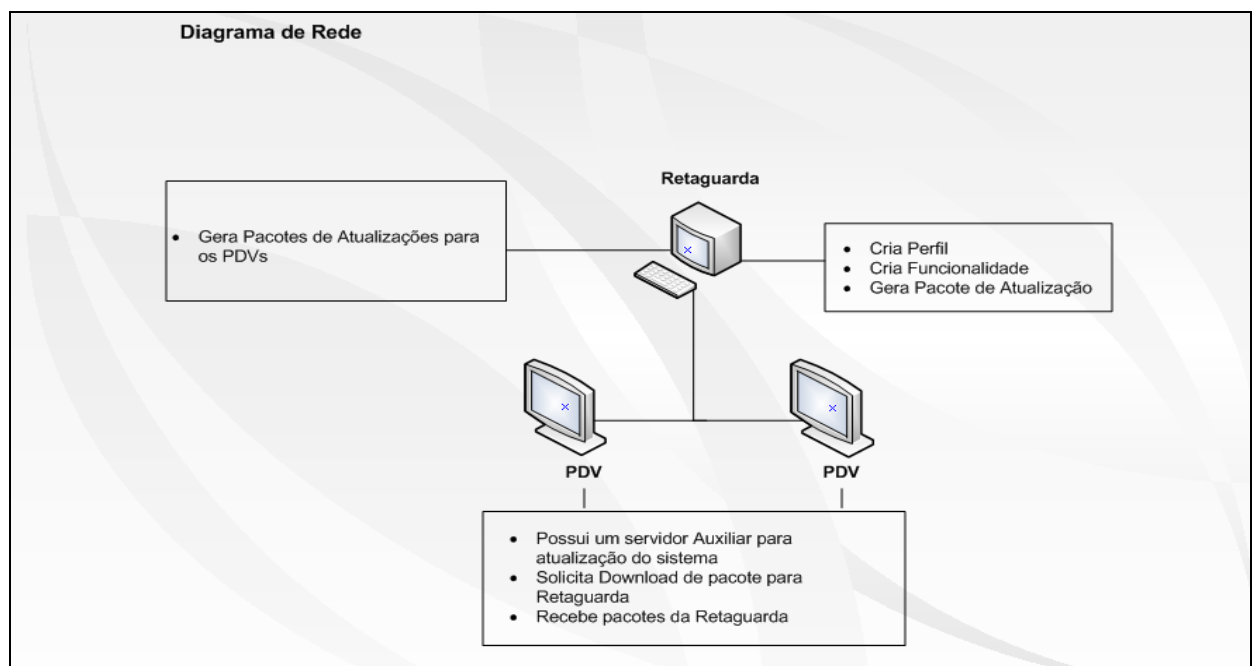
Diagrama de Rede

Retaguarda

- Gera Pacotes de Atualizações para os PDVs

- Cria Perfil
- Cria Funcionalidade
- Gera Pacote de Atualização

PDV

PDV

- Possui um servidor Auxiliar para atualização do sistema
- Solicita Download de pacote para Retaguarda
- Recebe pacotes da Retaguarda